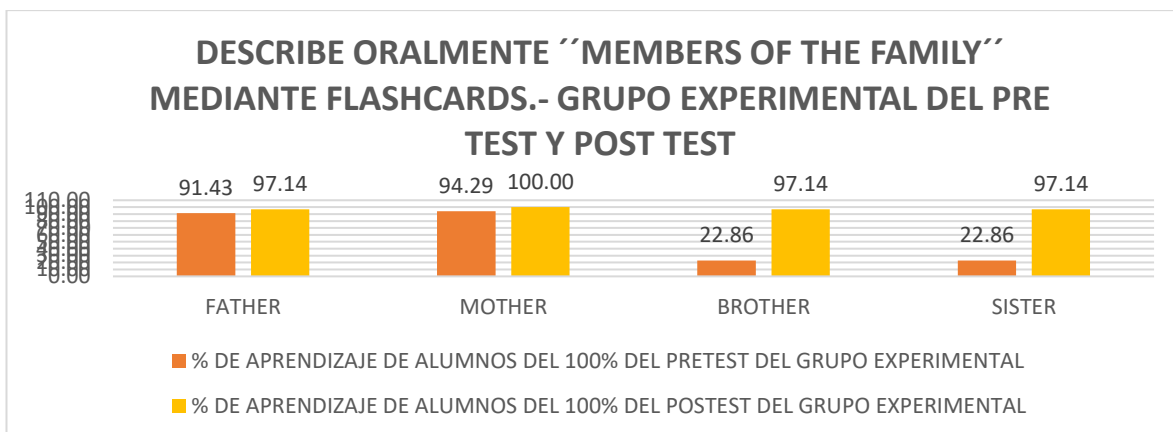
DESCRIBE ORALMENTE ´´MEMBERS OF THE FAMILY´´ MEDIANTE FLASHCARDS.- GRUPO EXPERIMENTAL DEL PRE TEST Y POST TEST

110.00
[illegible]
0.00

91.43 97.14
94.29 100.00
22.86 97.14
22.86 97.14

FATHER
MOTHER
BROTHER
SISTER

% DE APRENDIZAJE DE ALUMNOS DEL 100% DEL PRETEST DEL GRUPO EXPERIMENTAL
% DE APRENDIZAJE DE ALUMNOS DEL 100% DEL POSTEST DEL GRUPO EXPERIMENTAL